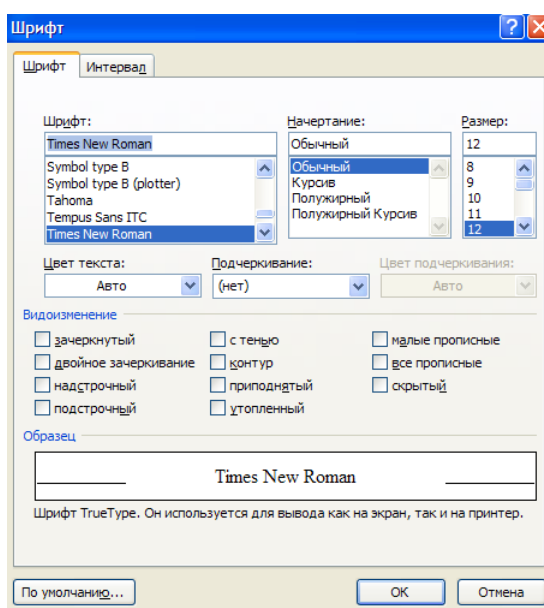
Шрифт

Шрифт | Интервал

Шрифт:
Times New Roman
Symbol type B
Symbol type B (plotter)
Tahoma
Tempus Sans ITC
Times New Roman

Начертание:
Обычный
Обычный
Курсив
Полужирный
Полужирный Курсив

Размер:
12
8
9
10
11
12

Цвет текста:
Авто

Подчеркивание:
(нет)

Цвет подчеркивания:
Авто

Видоизменение

зачеркнутый
двойное зачеркивание
надстрочный
подстрочный
с тенью
контур
приподнятый
утопленный
малые прописные
все прописные
скрытый

Образец

Times New Roman

Шрифт TrueType. Он используется для вывода как на экран, так и на принтер.

По умолчанию...
OK
Отмена